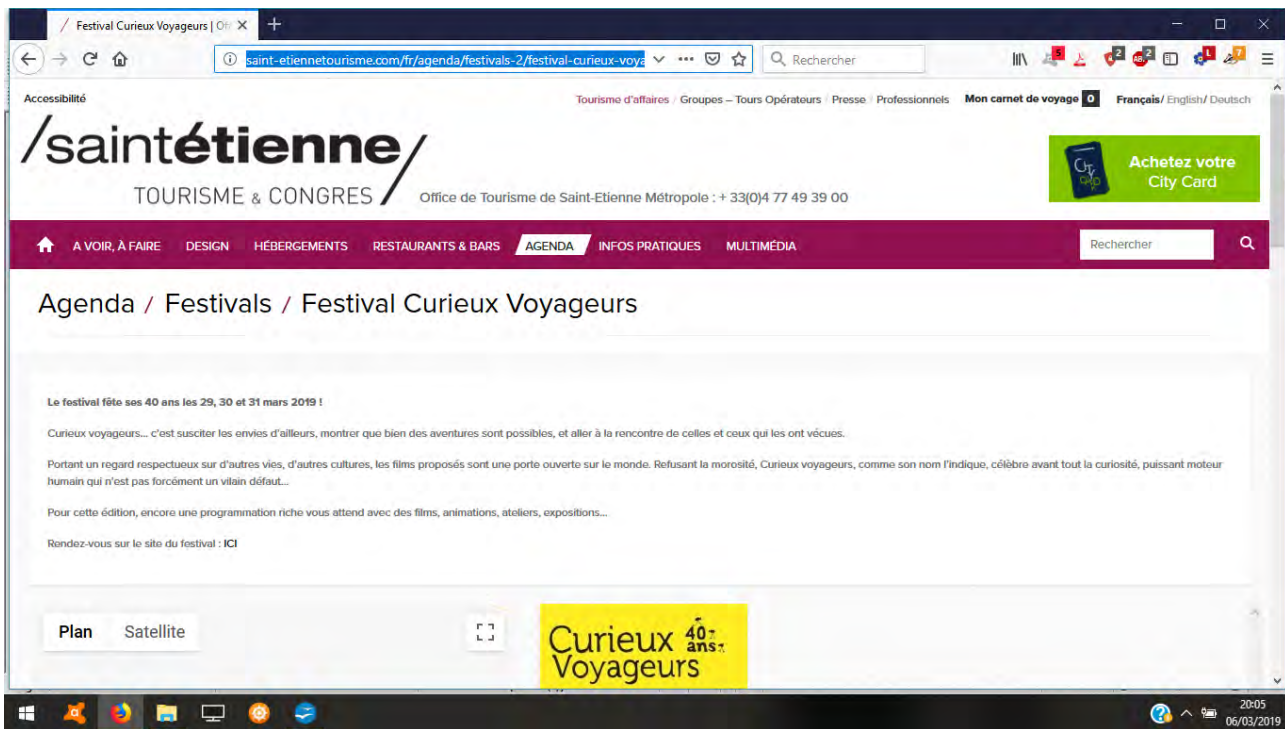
Festival Curieux Voyageurs | Off ×

saint-etiennetourisme.com/fr/agenda/festivals-2/festival-curieux-voya

Rechercher

Accessibilité

Tourisme d'affaires / Groupes – Tours Opérateurs / Presse / Professionnels Mon carnet de voyage 0 Français/ English/ Deutsch

/saintétienne/
TOURISME & CONGRES

Office de Tourisme de Saint-Etienne Métropole : + 33(0)4 77 49 39 00

Achetez votre City Card

A VOIR, À FAIRE DESIGN HÉBERGEMENTS RESTAURANTS & BARS AGENDA INFOS PRATIQUES MULTIMÉDIA Rechercher

Agenda / Festivals / Festival Curieux Voyageurs

Le festival fête ses 40 ans les 29, 30 et 31 mars 2019 !

Curieux voyageurs... c'est susciter les envies d'ailleurs, montrer que bien des aventures sont possibles, et aller à la rencontre de celles et ceux qui les ont vécues.

Portant un regard respectueux sur d'autres vies, d'autres cultures, les films proposés sont une porte ouverte sur le monde. Refusant la morosité, Curieux voyageurs, comme son nom l'indique, célèbre avant tout la curiosité, puissant moteur humain qui n'est pas forcément un vilain défaut...

Pour cette édition, encore une programmation riche vous attend avec des films, animations, ateliers, expositions...

Rendez-vous sur le site du festival : ICI

Plan Satellite

Curieux 40 ans Voyageurs

20:05
06/03/2019